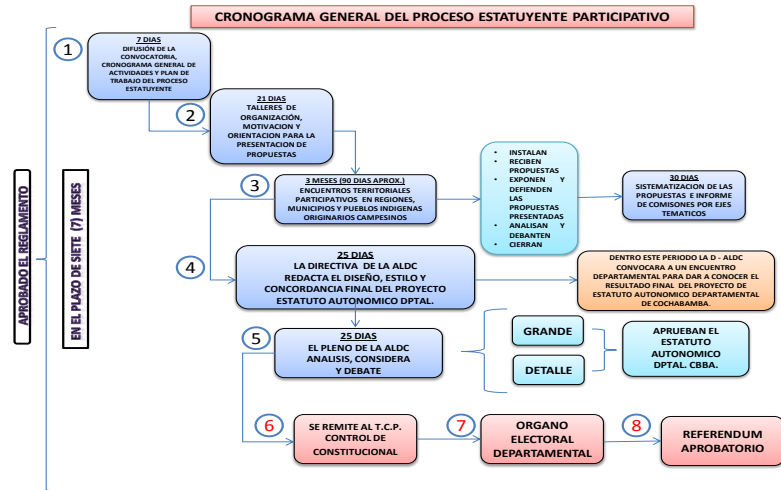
CRONOGRAMA GENERAL DEL PROCESO ESTATUYENTE PARTICIPATIVO

APROBADO EL REGLAMENTO

EN EL PLAZO DE SIETE (7) MESES

1

7 DIAS
DIFUSIÓN DE LA CONVOCATORIA, CRONOGRAMA GENERAL DE ACTIVIDADES Y PLAN DE TRABAJO DEL PROCESO ESTATUYENTE

2

21 DIAS
TALLERES DE ORGANIZACIÓN, MOTIVACION Y ORIENTACION PARA LA PRESENTACION DE PROPUESTAS

3

3 MESES (90 DIAS APROX.)
ENCUENTROS TERRITORIALES PARTICIPATIVOS EN REGIONES, MUNICIPIOS Y PUEBLOS INDIGENAS ORIGINARIOS CAMPESINOS

- INSTALAN
- RECIBEN PROPUESTAS
- EXPONEN Y DEFIENDEN LAS PROPUESTAS PRESENTADAS
- ANALISAN Y DEBANTEN
- CIERRAN

30 DIAS
SISTEMATIZACION DE LAS PROPUESTAS E INFORME DE COMISONES POR EJES TEMATICOS

4

25 DIAS
LA DIRECTIVA DE LA ALDC REDACTA EL DISEÑO, ESTILO Y CONCORDANCIA FINAL DEL PROYECTO ESTATUTO AUTONOMICO DPTAL.

DENTRO ESTE PERIODO LA D - ALDC CONVOCARA A UN ENCUENTRO DEPARTAMENTAL PARA DAR A CONOCER EL RESULTADO FINAL DEL PROYECTO DE ESTATUTO AUTONOMICO DEPARTAMENTAL DE COCHABAMBA.

5

25 DIAS
EL PLENO DE LA ALDC ANALISIS, CONSIDERA Y DEBATE

GRANDE

DETALLE

APRUEBAN EL ESTATUTO AUTONOMICO DPTAL. CBBA.

6

SE REMITE AL T.C.P. CONTROL DE CONSTITUCIONAL

7

ORGANO ELECTORAL DEPARTAMENTAL

8

REFERENDUM APROBATORIO